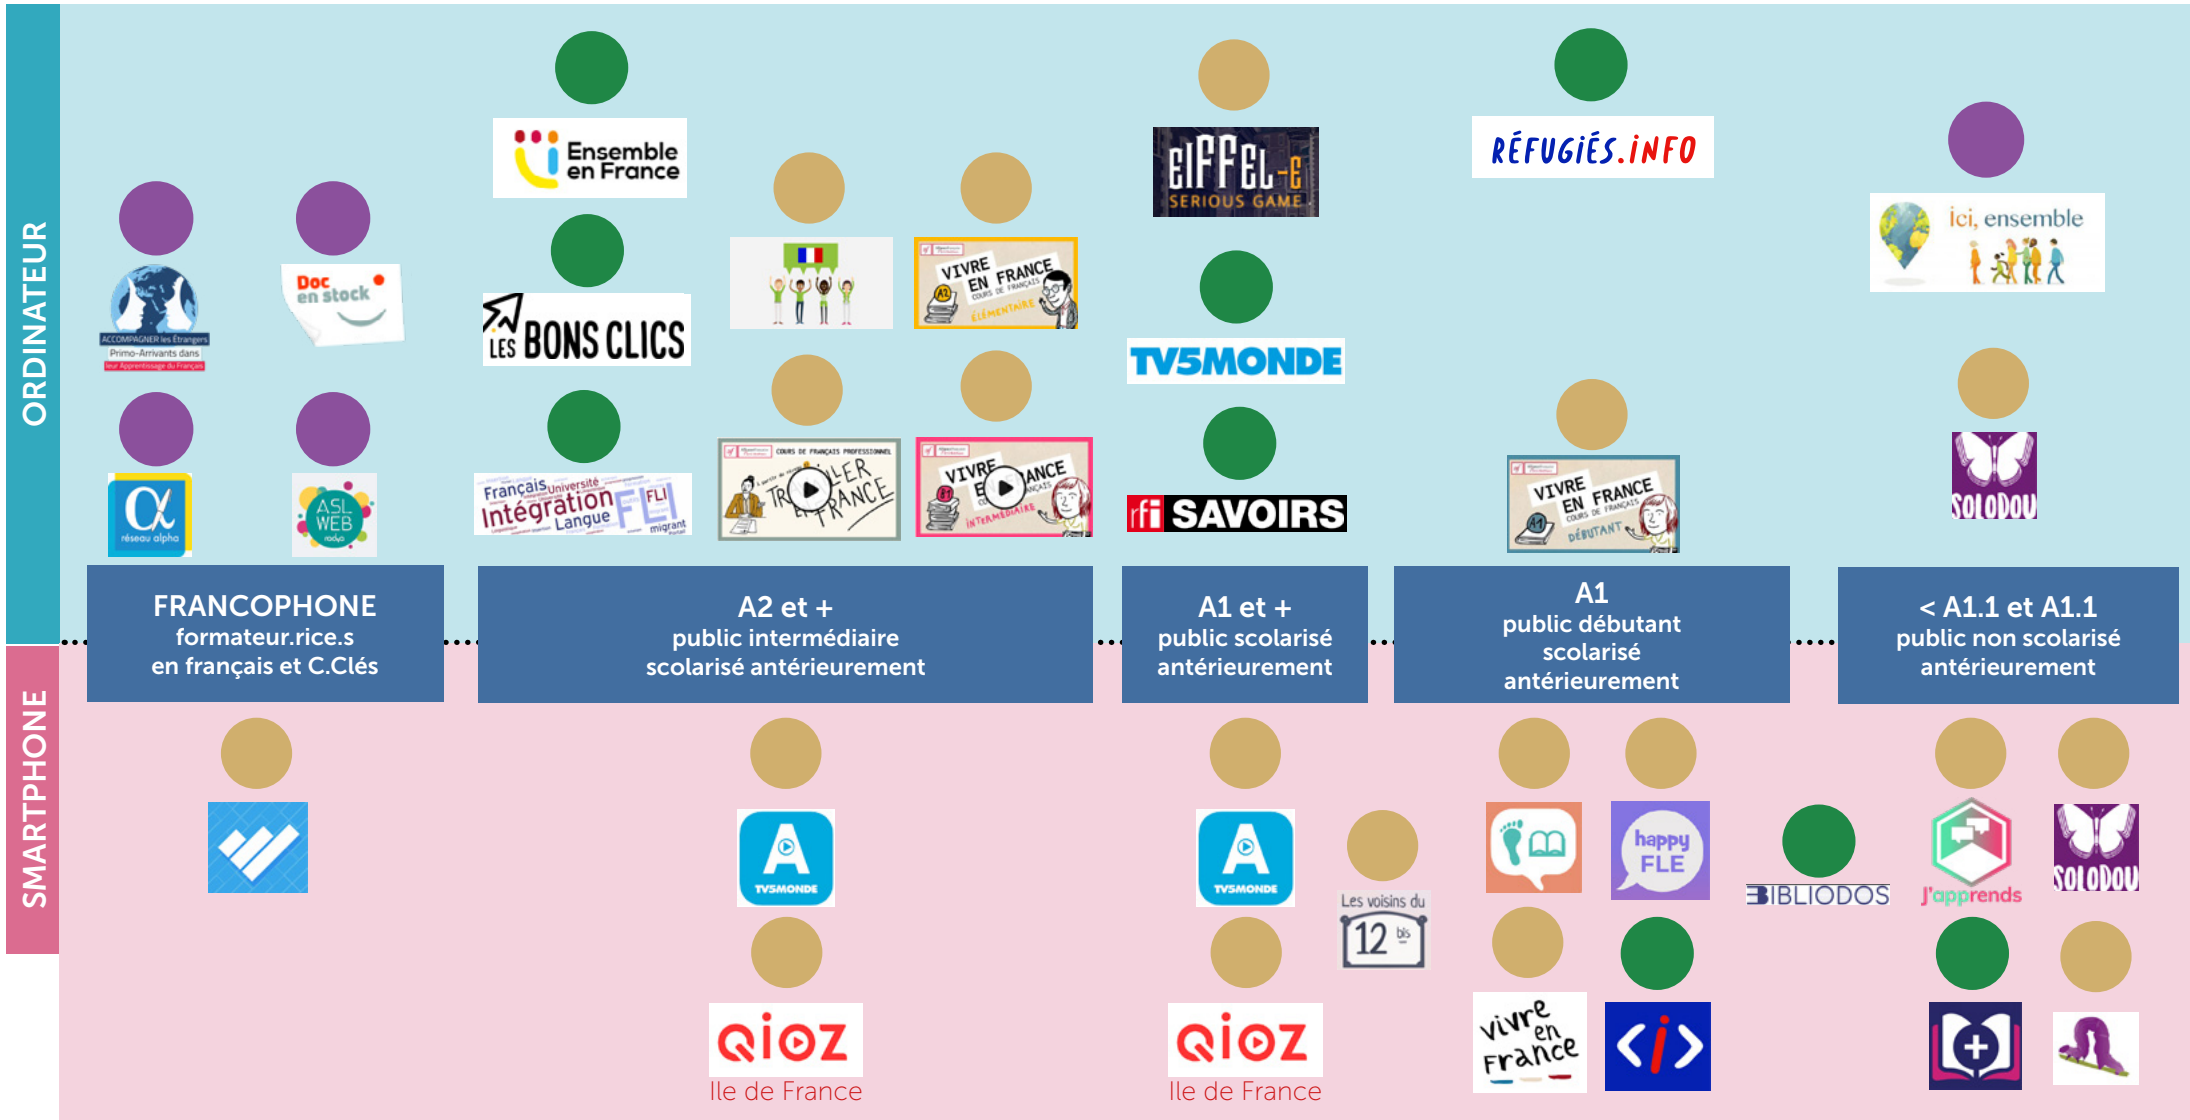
ORDINATEUR

SMARTPHONE

ACCOMPAGNER les Étrangers Primo-Arrivants dans leur Apprentissage du Français

Doc en stock

réseau alpha

ASL WEB

Ensemble en France

LES BONS CLICS

Français Université Intégration Langue FLI migrant

VIVRE EN FRANCE COURS DE FRANÇAIS A2 ÉLÉMENTAIRE

COURS DE FRANÇAIS PROFESSIONNEL TRAVAILLER EN FRANCE

VIVRE EN FRANCE COURS DE FRANÇAIS B1 INTERMÉDIAIRE

EIFFEL-E SERIOUS GAME

TV5MONDE

rfi SAVOIRS

RÉFUGIÉS.INFO

VIVRE EN FRANCE COURS DE FRANÇAIS A1 DÉBUTANT

ici, ensemble

SOLODOU

FRANCOPHONE
formateur.rice.s
en français et C.Clés

A2 et +
public intermédiaire
scolarisé antérieurement

A1 et +
public scolarisé
antérieurement

A1
public débutant
scolarisé
antérieurement

< A1.1 et A1.1
public non scolarisé
antérieurement

TV5MONDE

Qioz
Ile de France

TV5MONDE

Qioz
Ile de France

Les voisins du 12 bis

happy FLE

BIBLIODOS

J'apprends

SOLODOU

vivre en France